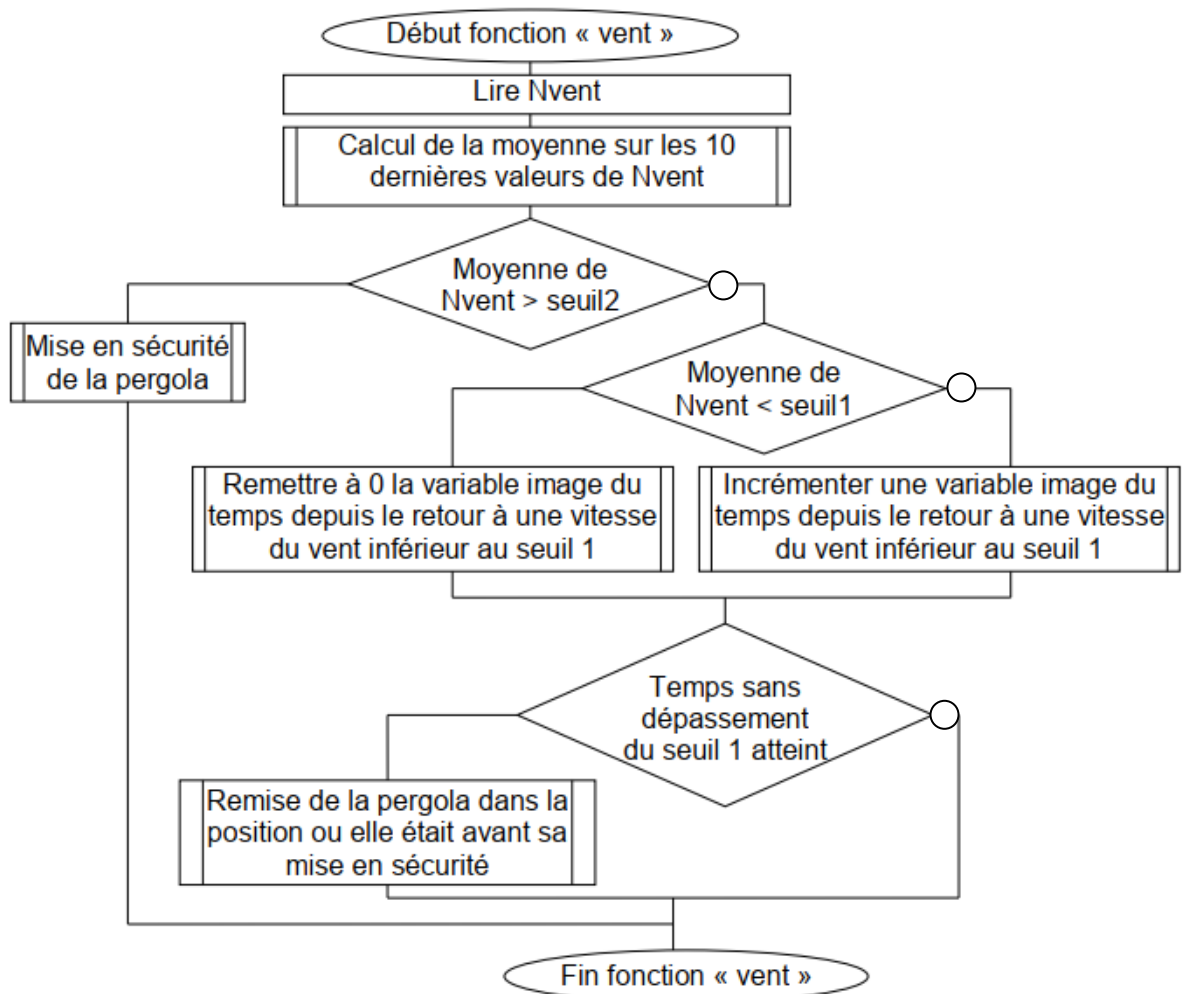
Début fonction « vent »

Lire Nvent

Calcul de la moyenne sur les 10 dernières valeurs de Nvent

Moyenne de Nvent > seuil2

Mise en sécurité de la pergola

Moyenne de Nvent < seuil1

Remettre à 0 la variable image du temps depuis le retour à une vitesse du vent inférieur au seuil 1

Incrémenter une variable image du temps depuis le retour à une vitesse du vent inférieur au seuil 1

Temps sans dépassement du seuil 1 atteint

Remise de la pergola dans la position ou elle était avant sa mise en sécurité

Fin fonction « vent »